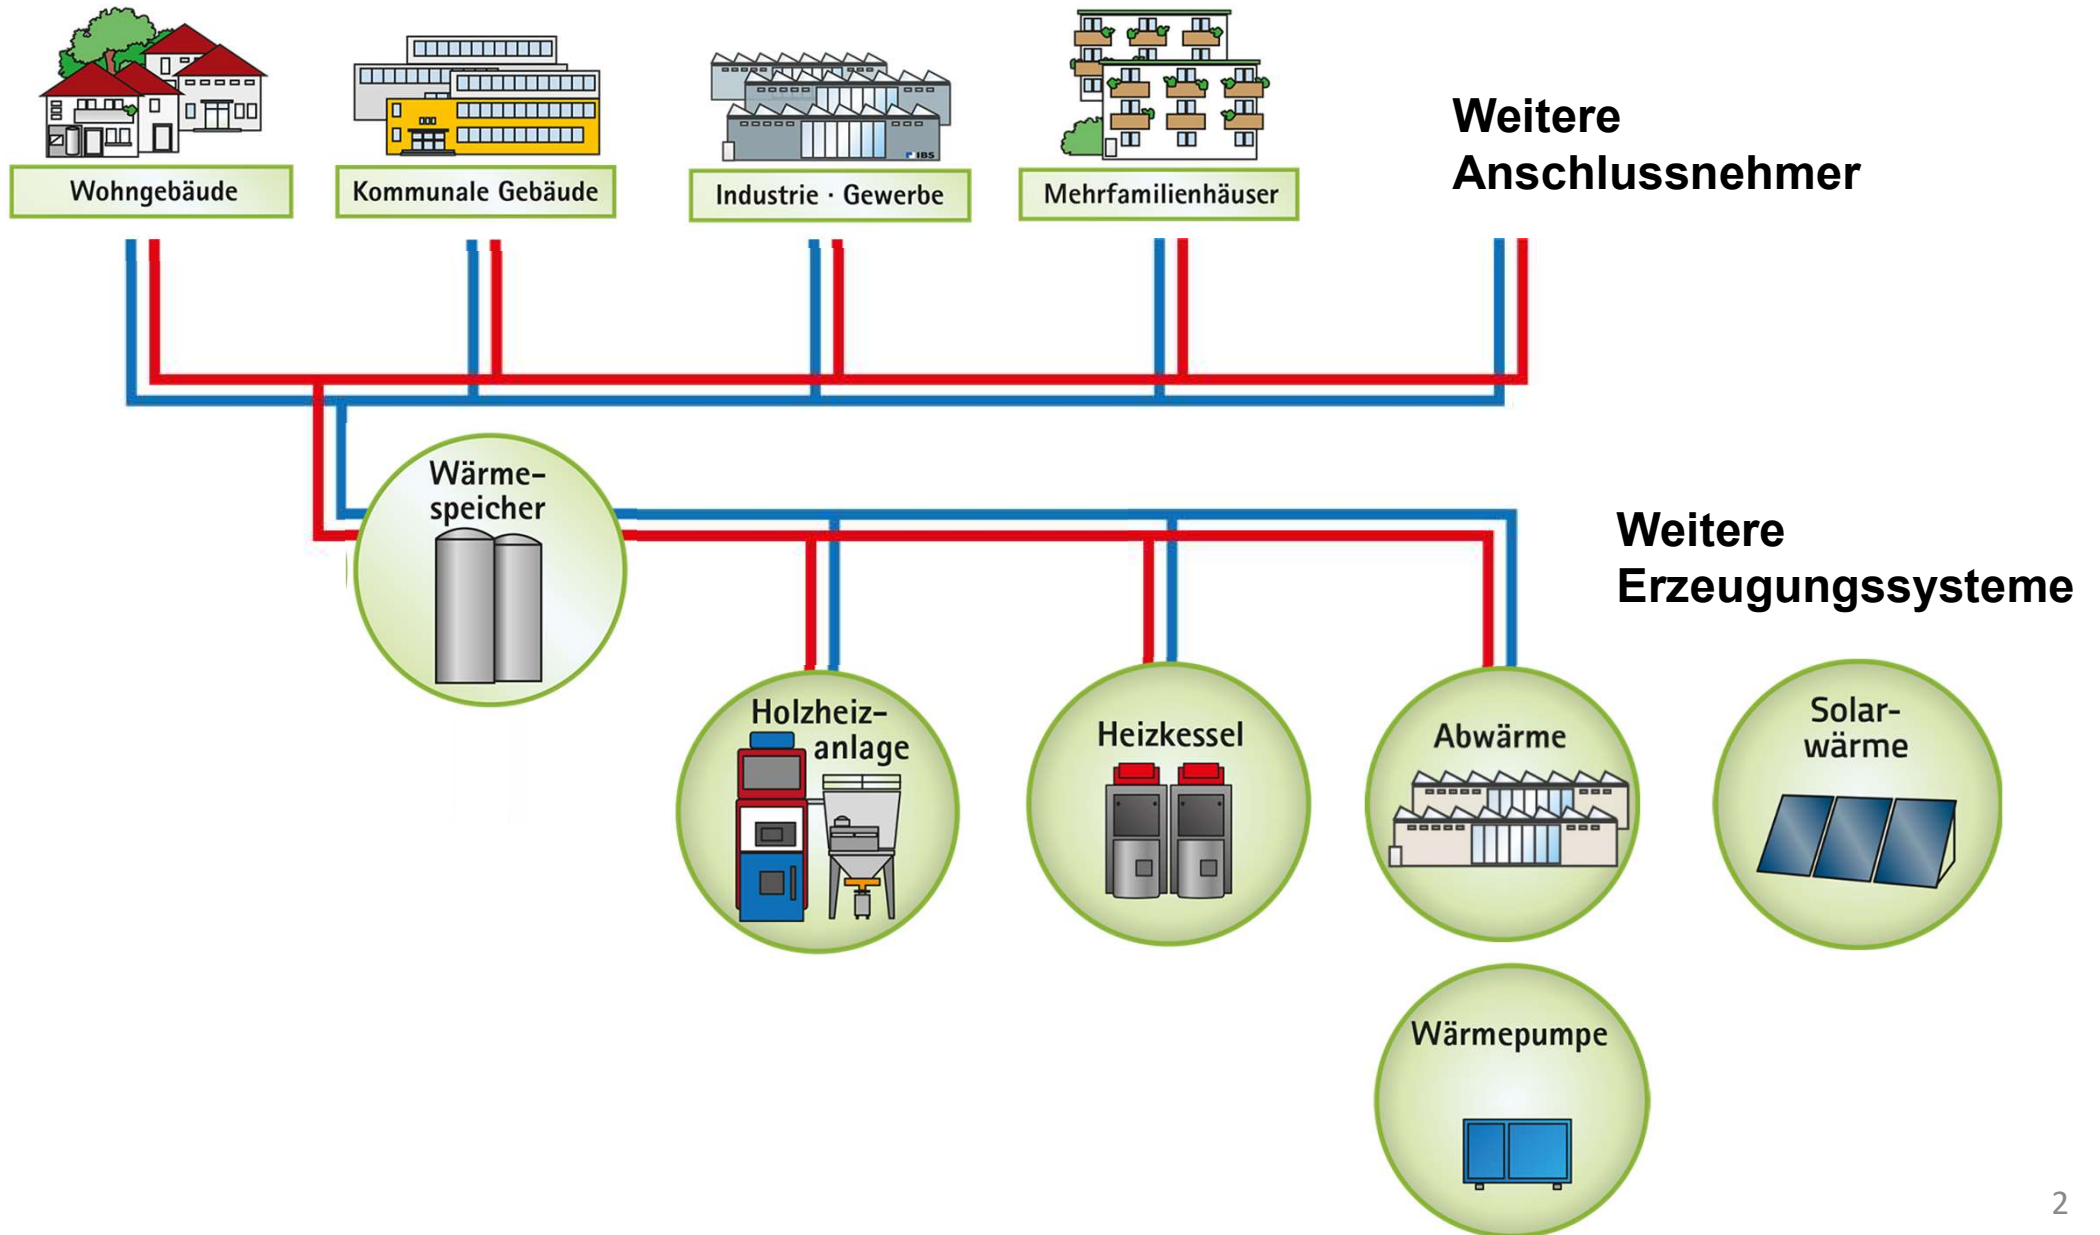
Wohngebäude

Kommunale Gebäude

Industrie · Gewerbe

Mehrfamilienhäuser

Weitere Anschlussnehmer

Wärmespeicher

Weitere Erzeugungssysteme

Holzheizanlage

Heizkessel

Abwärme

Solarwärme

Wärmepumpe

2